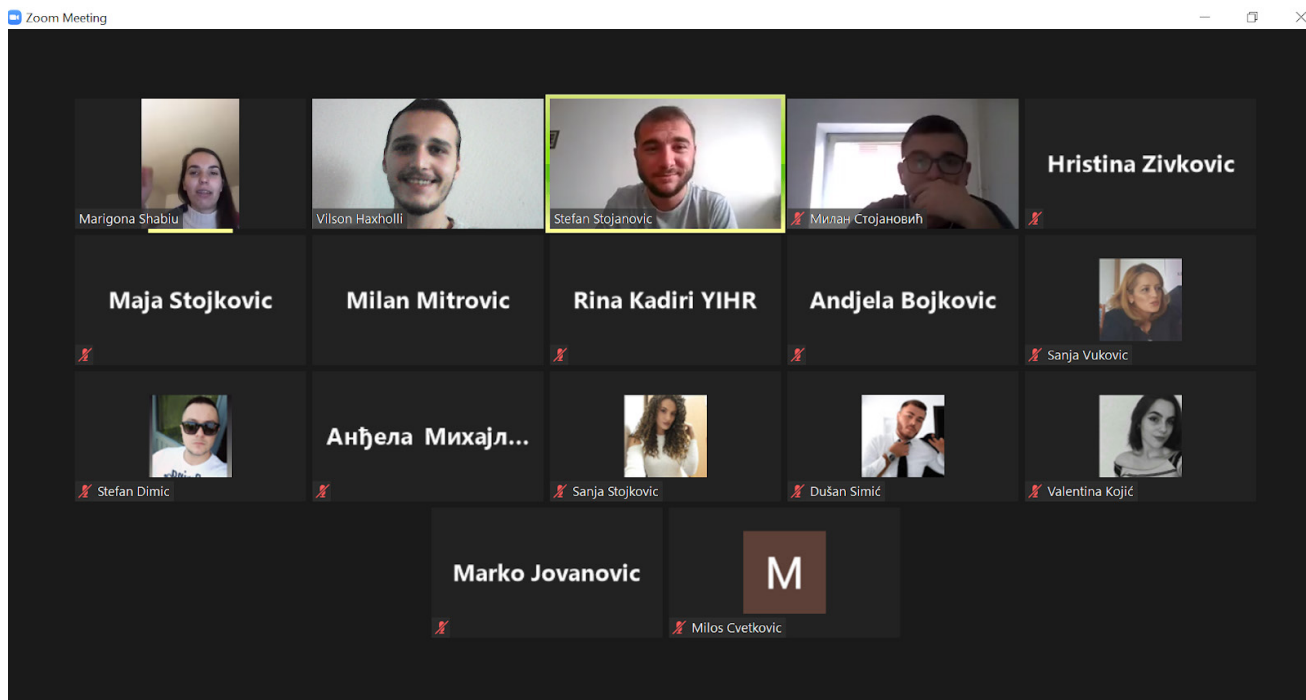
Zoom Meeting

Marigona Shabiu

Vilson Haxholli

Stefan Stojanovic

Милан Стојановић

Hristina Zivkovic

Maja Stojkovic

Milan Mitrovic

Rina Kadiri YIHR

Andjela Bojkovic

Sanja Vukovic

Stefan Dimic

Анђела Михајл...

Sanja Stojkovic

Dušan Simić

Valentina Kojić

Marko Jovanovic

M

Milos Cvetkovic